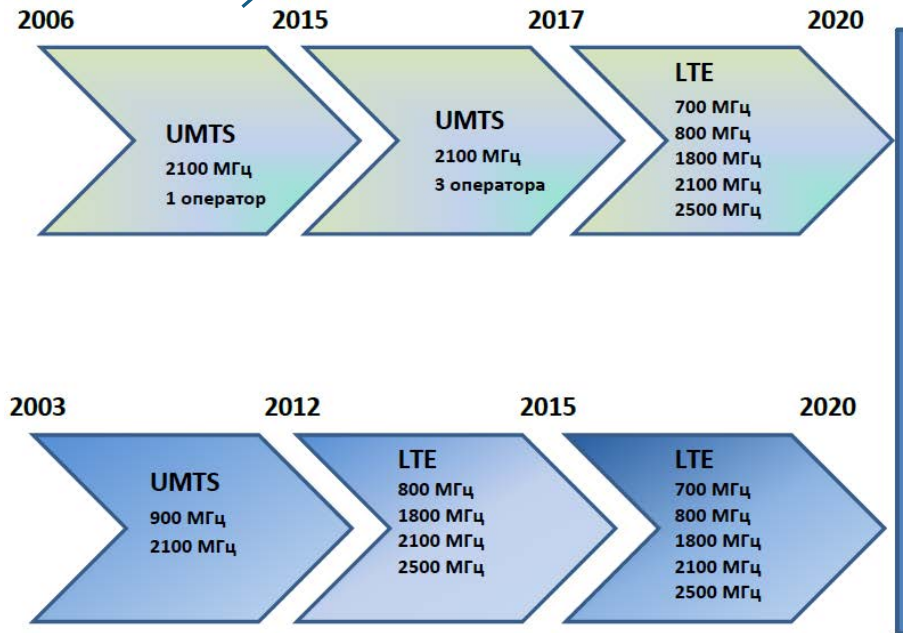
2006 2015 2017 2020

UMTS
2100 МГц
1 оператор

UMTS
2100 МГц
3 оператора

LTE
700 МГц
800 МГц
1800 МГц
2100 МГц
2500 МГц

2003 2012 2015 2020

UMTS
900 МГц
2100 МГц

LTE
800 МГц
1800 МГц
2100 МГц
2500 МГц

LTE
700 МГц
800 МГц
1800 МГц
2100 МГц
2500 МГц